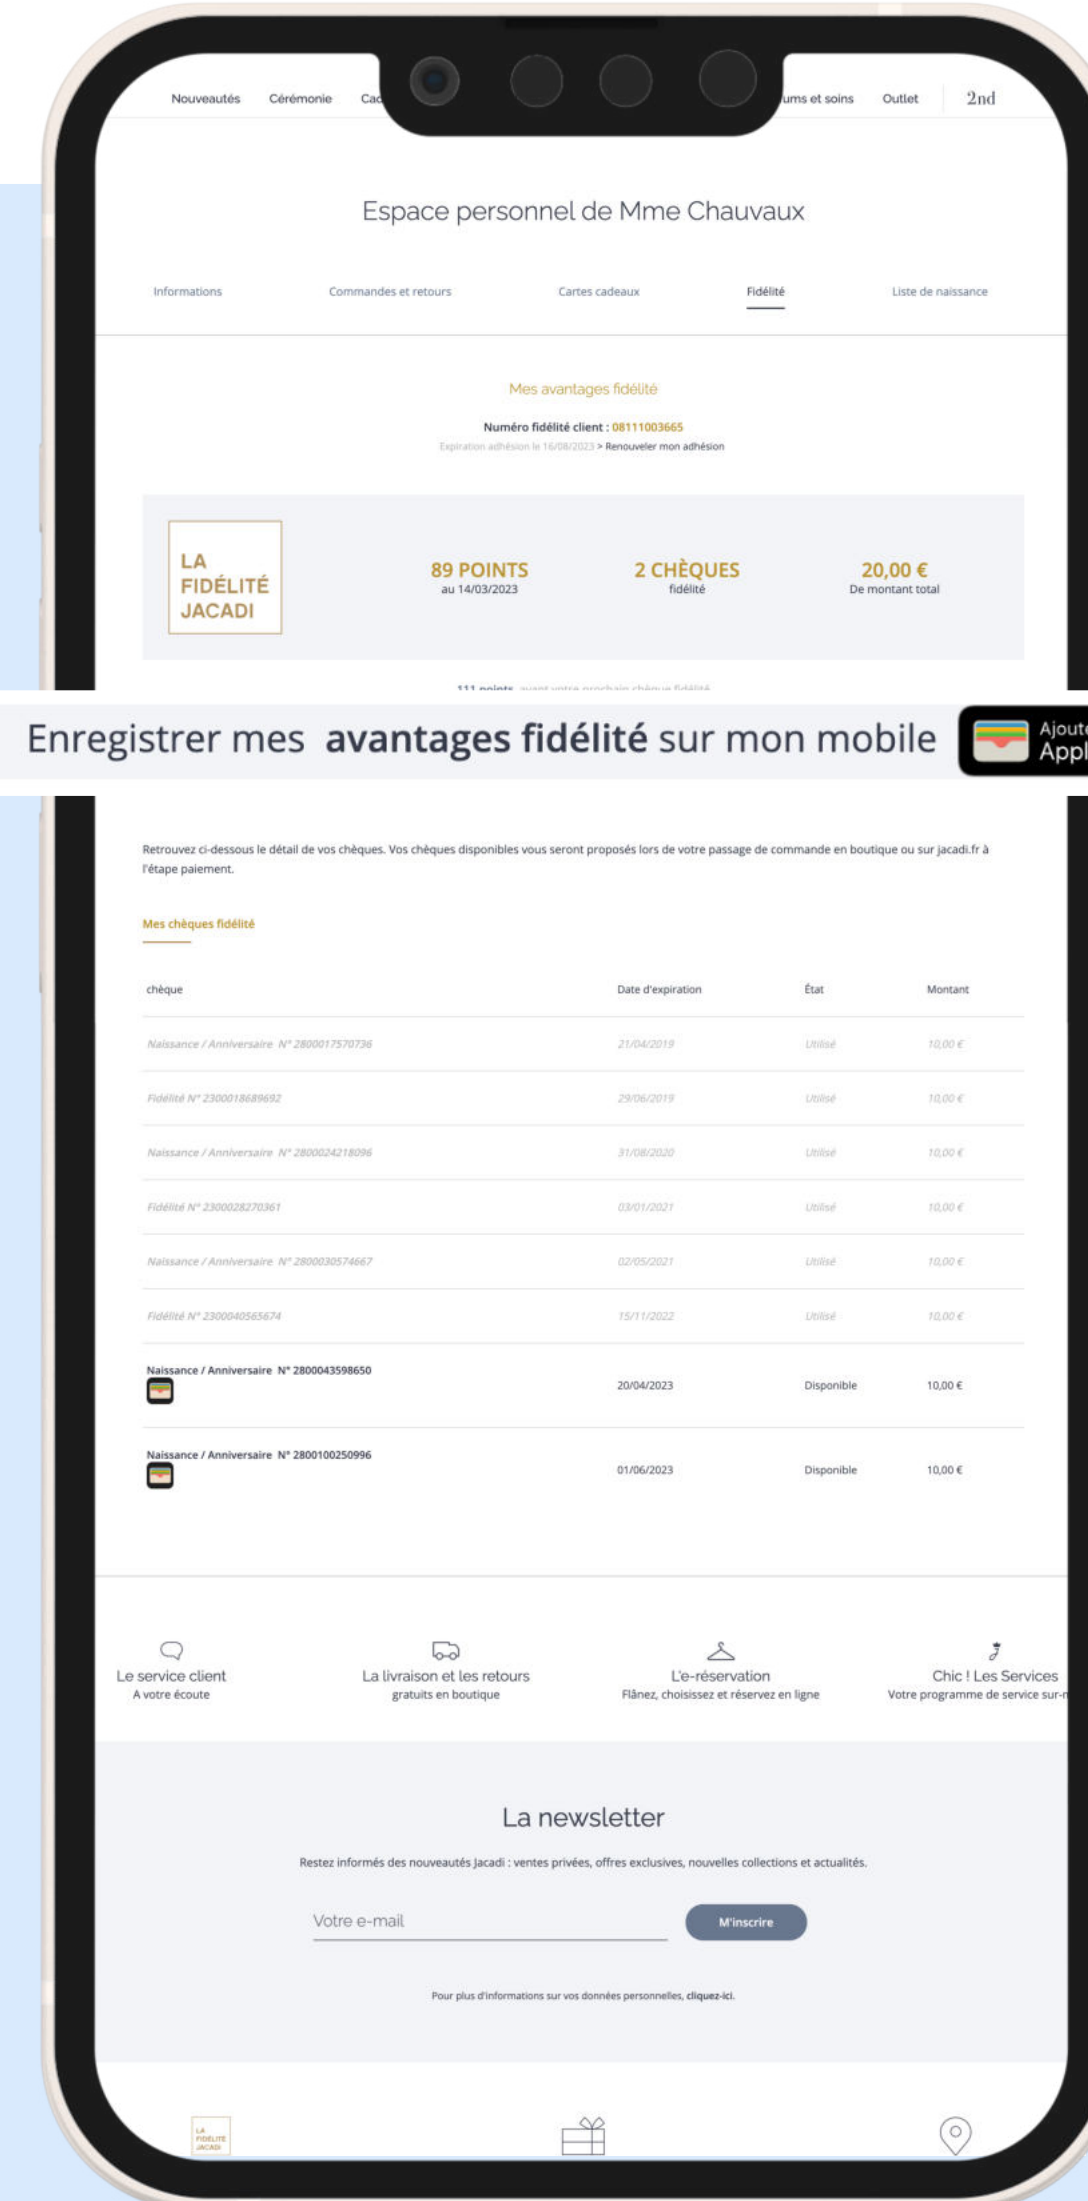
Nouveautés Cérémonie Cad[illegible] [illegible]ums et soins Outlet 2nd

Espace personnel de Mme Chauvaux

Informations Commandes et retours Cartes cadeaux Fidélité Liste de naissance

Mes avantages fidélité

Numéro fidélité client : 08111003665

Expiration adhésion le 16/08/2023 > Renouveler mon adhésion

LA FIDÉLITÉ JACADI

89 POINTS
au 14/03/2023

2 CHÈQUES
fidélité

20,00 €
De montant total

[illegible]

Enregistrer mes avantages fidélité sur mon mobile

Ajout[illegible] Appl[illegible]

Retrouvez ci-dessous le détail de vos chèques. Vos chèques disponibles vous seront proposés lors de votre passage de commande en boutique ou sur jacadi.fr à l'étape paiement.

Mes chèques fidélité

| chèque | Date d'expiration | État | Montant |
|---|---|---|---|
| Naissance / Anniversaire N° 2800017570736 | 21/04/2019 | Utilisé | 10,00 € |
| Fidélité N° 2300018689692 | 29/06/2019 | Utilisé | 10,00 € |
| Naissance / Anniversaire N° 2800024218096 | 31/08/2020 | Utilisé | 10,00 € |
| Fidélité N° 2300028270361 | 03/01/2021 | Utilisé | 10,00 € |
| Naissance / Anniversaire N° 2800030574667 | 02/05/2021 | Utilisé | 10,00 € |
| Fidélité N° 2300040565674 | 15/11/2022 | Utilisé | 10,00 € |
| Naissance / Anniversaire N° 2800043598650 | 20/04/2023 | Disponible | 10,00 € |
| Naissance / Anniversaire N° 2800100250996 | 01/06/2023 | Disponible | 10,00 € |

Le service client
A votre écoute

La livraison et les retours
gratuits en boutique

L'e-réservation
Flânez, choisissez et réservez en ligne

Chic ! Les Services
Votre programme de service sur-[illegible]

La newsletter

Restez informés des nouveautés Jacadi : ventes privées, offres exclusives, nouvelles collections et actualités.

Votre e-mail

M'inscrire

Pour plus d'informations sur vos données personnelles, cliquez-ici.

LA FIDÉLITÉ JACADI